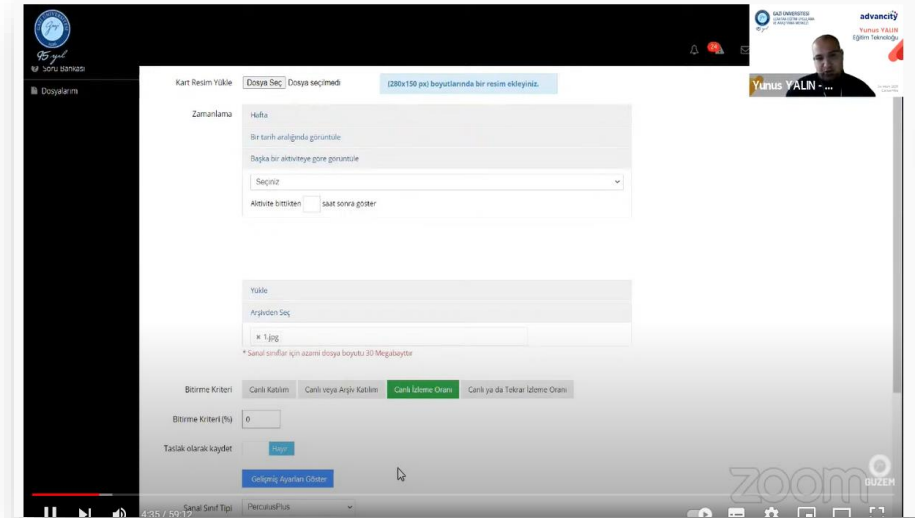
75 yıl
Soru Bankası
Dosyalarım

Kart Resim Yükle
Dosya Seç Dosya seçilmedi
(280x150 px) boyutlarında bir resim ekleyiniz.

Zamanlama
Hafta
Bir tarih aralığında görüntüle
Başka bir aktiviteye göre görüntüle
Seçiniz
Aktivite bittikten saat sonra göster

Yükle
Arşivden Seç
× 1.jpg
* Sanal sınıflar için azami dosya boyutu 30 Megabayttır

Bitirme Kriteri
Canlı Katılım
Canlı veya Arşiv Katılımı
Canlı İzleme Oranı
Canlı ya da Tekrar İzleme Oranı

Bitirme Kriteri (%)
0

Taslak olarak kaydet
Hayır

Gelişmiş Ayarları Göster

Sanal Sınıf Tipi
PerculusPlus

GAZİ ÜNİVERSİTESİ
advancity
Yunus YALIN
Eğitim Teknoloğu
Yunus YALIN - ...

zoom
GUZEM

4:35 / 59:12